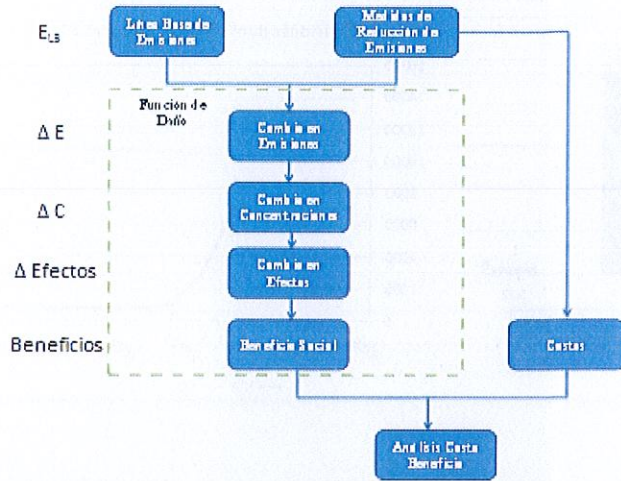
$E_{LB}$

Línea Base de Emisiones

Medidas de Reducción de Emisiones

Función de Daño

$\Delta$ E

Cambio en Emisiones

$\Delta$ C

Cambio en Concentraciones

$\Delta$ Efectos

Cambio en Efectos

Beneficios

Beneficio Social

Costos

Análisis Costo Beneficio